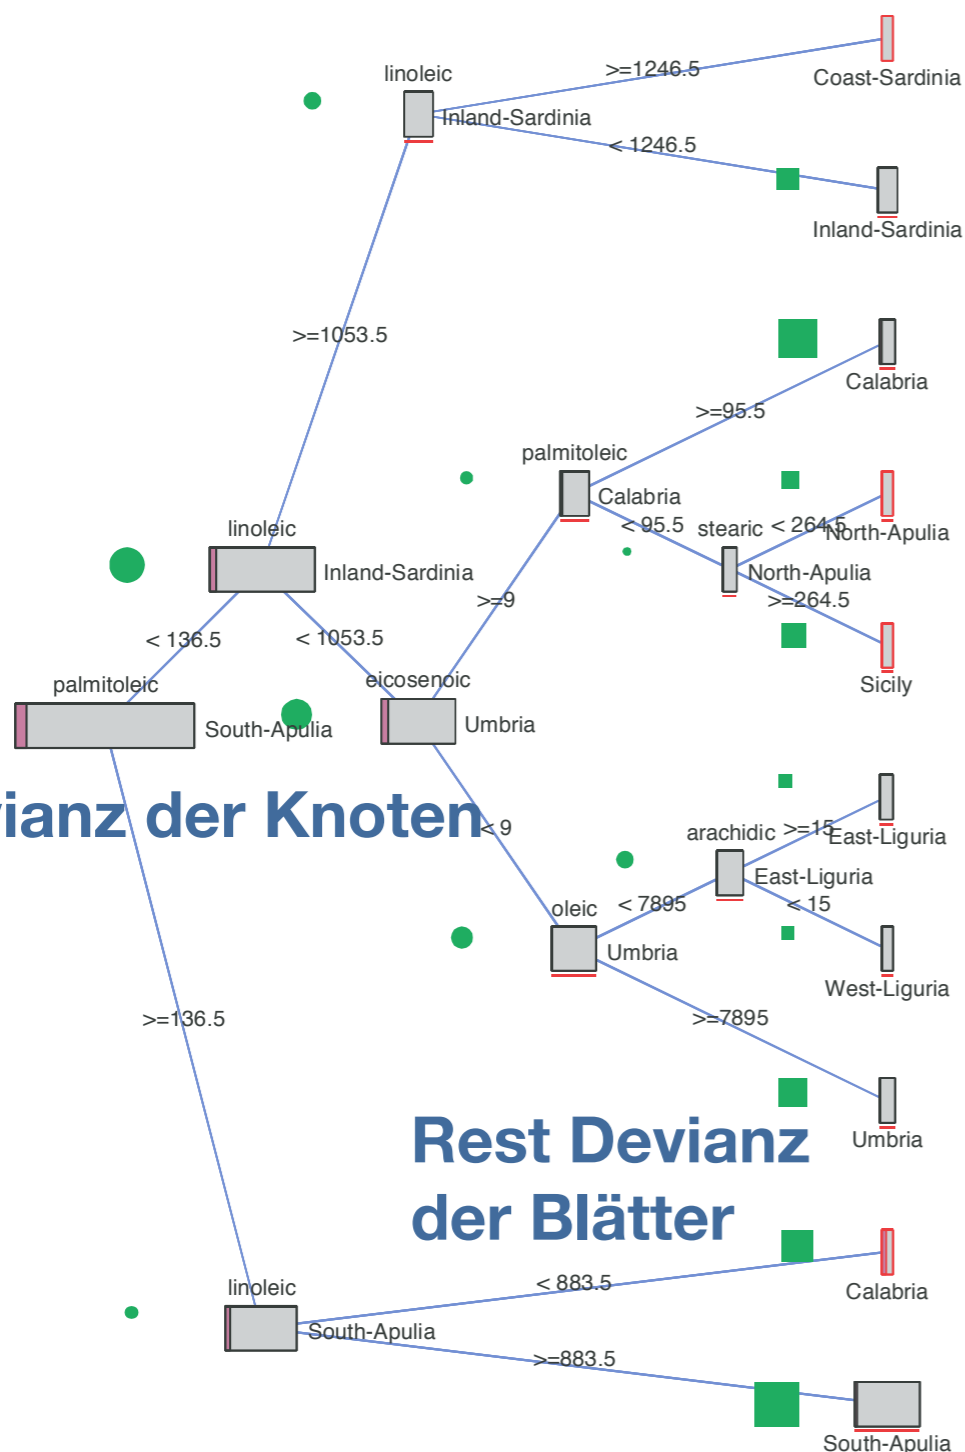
linoleic
Inland-Sardinia
>=1246.5
Coast-Sardinia
< 1246.5
Inland-Sardinia
>=1053.5
Calabria
>=95.5
palmitoleic
Calabria
< 95.5
stearic < 264.5
North-Apulia
North-Apulia
>=264.5
Sicily
linoleic
Inland-Sardinia
< 136.5
< 1053.5
>=9
palmitoleic
South-Apulia
eicosenoic
Umbria
ianz der Knoten
< 9
arachidic >=15
East-Liguria
East-Liguria
< 15
oleic
< 7895
Umbria
West-Liguria
>=136.5
>=7895
Umbria
Rest Devianz der Blätter
linoleic
< 883.5
Calabria
South-Apulia
>=883.5
South-Apulia